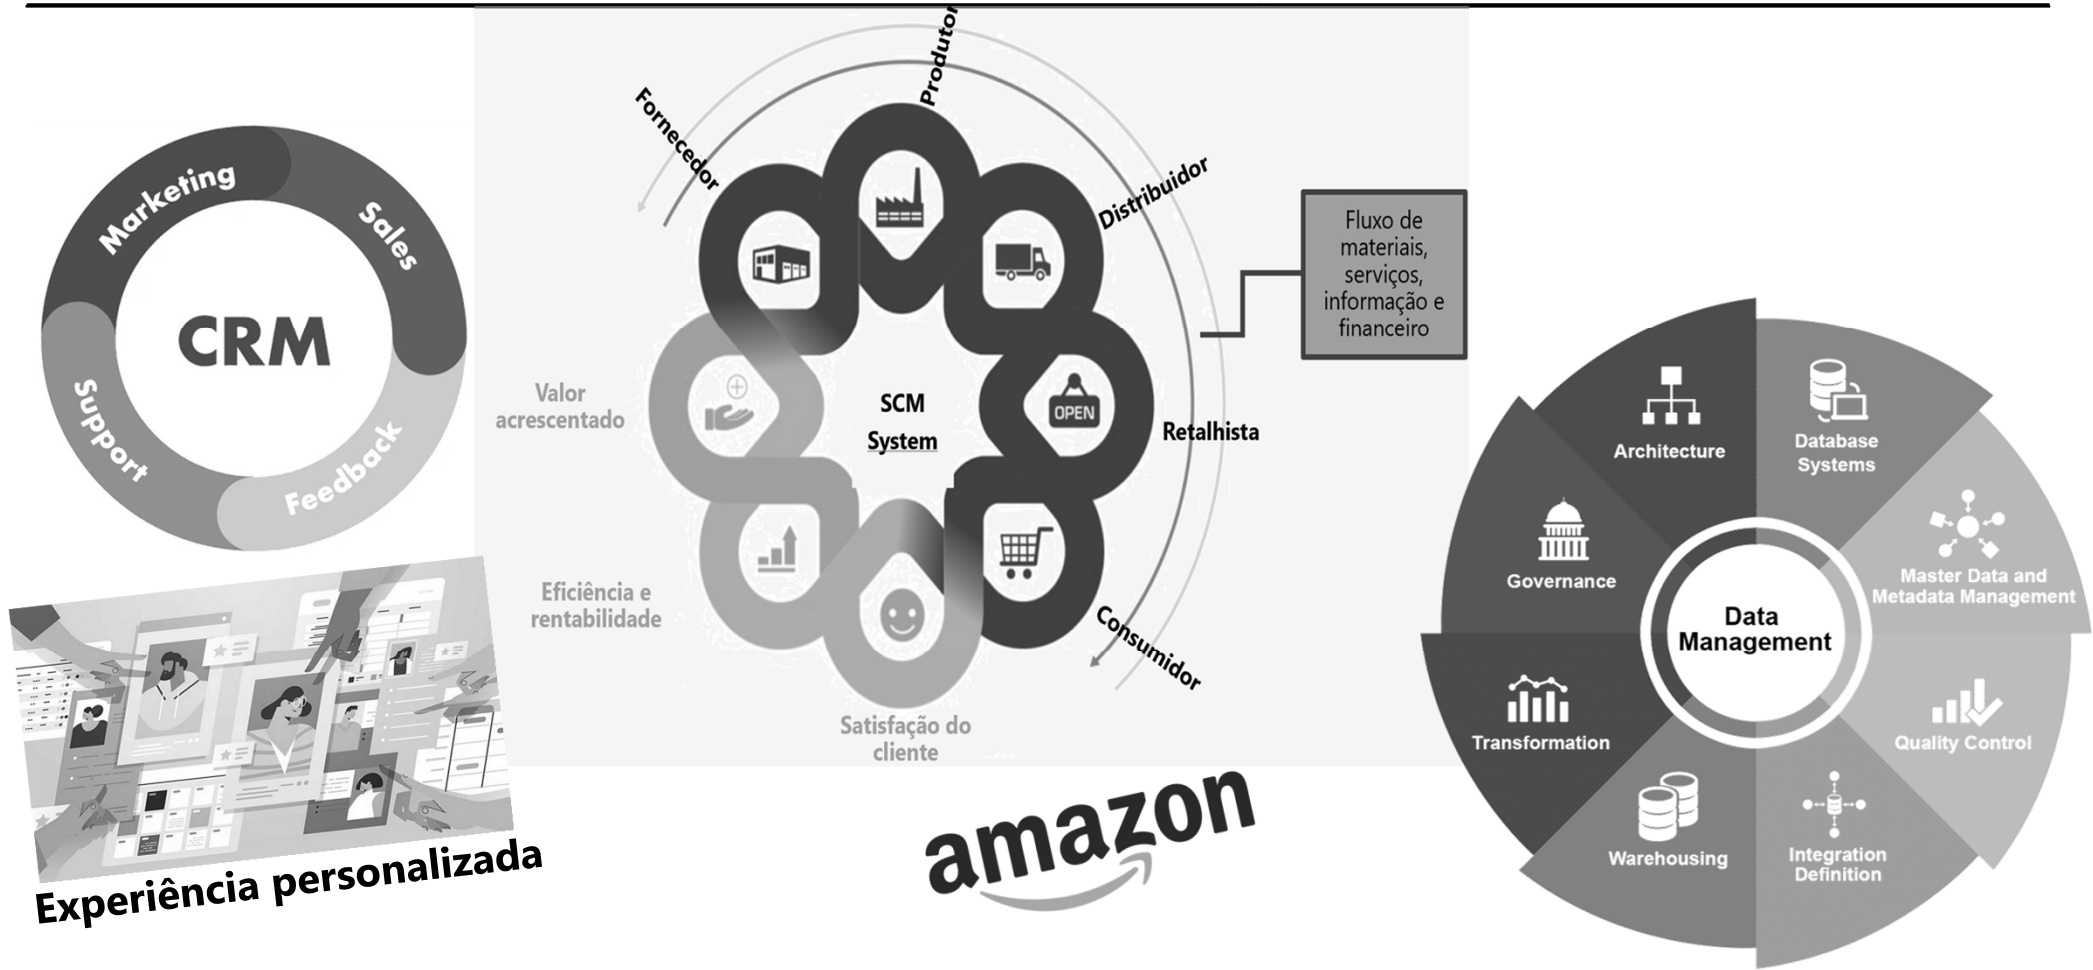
Marketing
Sales
CRM
Support
Feedback

Experiência personalizada

Fornecedor
Produtor
Distribuidor
Retalhista
Consumidor
Valor acrescentado
Eficiência e rentabilidade
Satisfação do cliente
SCM System
OPEN

Fluxo de materiais, serviços, informação e financeiro

amazon

Architecture
Database Systems
Master Data and Metadata Management
Quality Control
Integration Definition
Warehousing
Transformation
Governance
Data Management